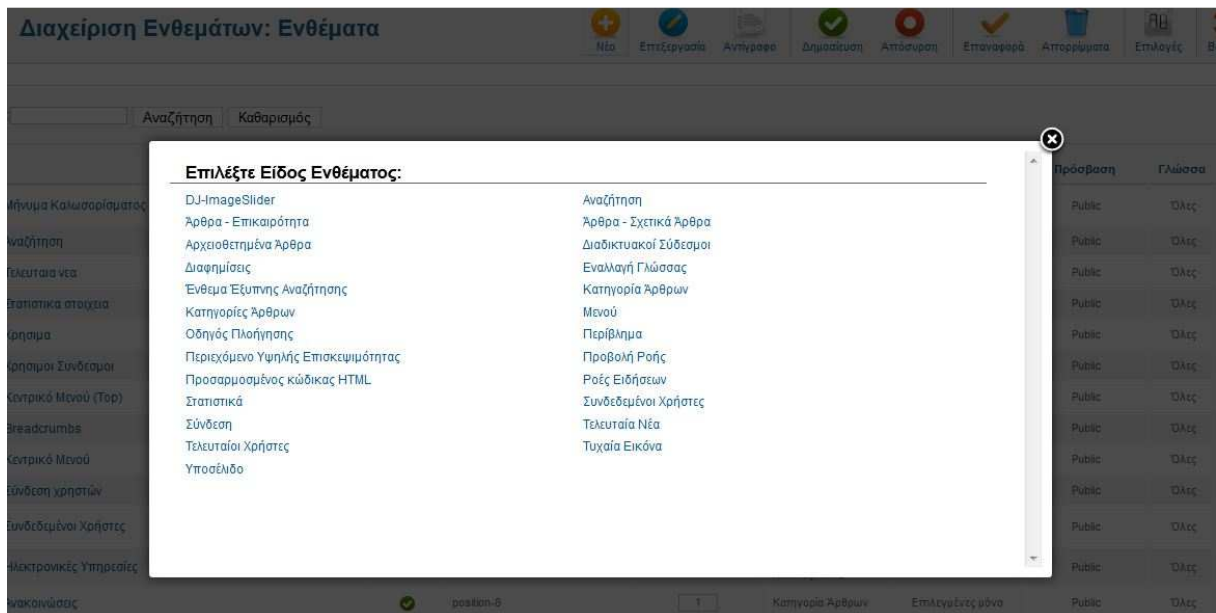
Διαχείριση Ενθεμάτων: Ενθέματα

Νέο Επεξεργασία Αντίγραφο Δημοσίευση Απόσυρση Επαναφορά Απορρίμματα Επιλογές

Αναζήτηση Καθαρισμός

Πρόσβαση Γλώσσα

Επιλέξτε Είδος Ενθέματος:

DJ-ImageSlider
Άρθρα - Επικαιρότητα
Αρχειοθετημένα Άρθρα
Διαφημίσεις
Ένθεμα Έξυπνης Αναζήτησης
Κατηγορίες Άρθρων
Οδηγός Πλοήγησης
Περιεχόμενο Υψηλής Επισκεψιμότητας
Προσαρμοσμένος κώδικας HTML
Στατιστικά
Σύνδεση
Τελευταίοι Χρήστες
Υποσέλιδο

Αναζήτηση
Άρθρα - Σχετικά Άρθρα
Διαδικτυακοί Σύδεσμοι
Εναλλαγή Γλώσσας
Κατηγορία Άρθρων
Μενού
Περίβλημα
Προβολή Ροής
Ροές Ειδήσεων
Συνδεδεμένοι Χρήστες
Τελευταία Νέα
Τυχαία Εικόνα

| | | | |
|---|---|---|---|
| Μήνυμα Καλωσορίσματος | | Public | Όλες |
| Αναζήτηση | | Public | Όλες |
| Τελευταία νέα | | Public | Όλες |
| Στατιστικά στοιχεία | | Public | Όλες |
| Χρήσιμα | | Public | Όλες |
| Χρήσιμοι Σύνδεσμοι | | Public | Όλες |
| Κεντρικό Μενού (Top) | | Public | Όλες |
| Breadcrumbs | | Public | Όλες |
| Κεντρικό Μενού | | Public | Όλες |
| Σύνδεση χρηστών | | Public | Όλες |
| Συνδεδεμένοι Χρήστες | | Public | Όλες |
| Ηλεκτρονικές Υπηρεσίες | | Public | Όλες |
| Ανακοινώσεις | position-8 1 Κατηγορία Άρθρων Επιλεγμένες μόνο | Public | Όλες |